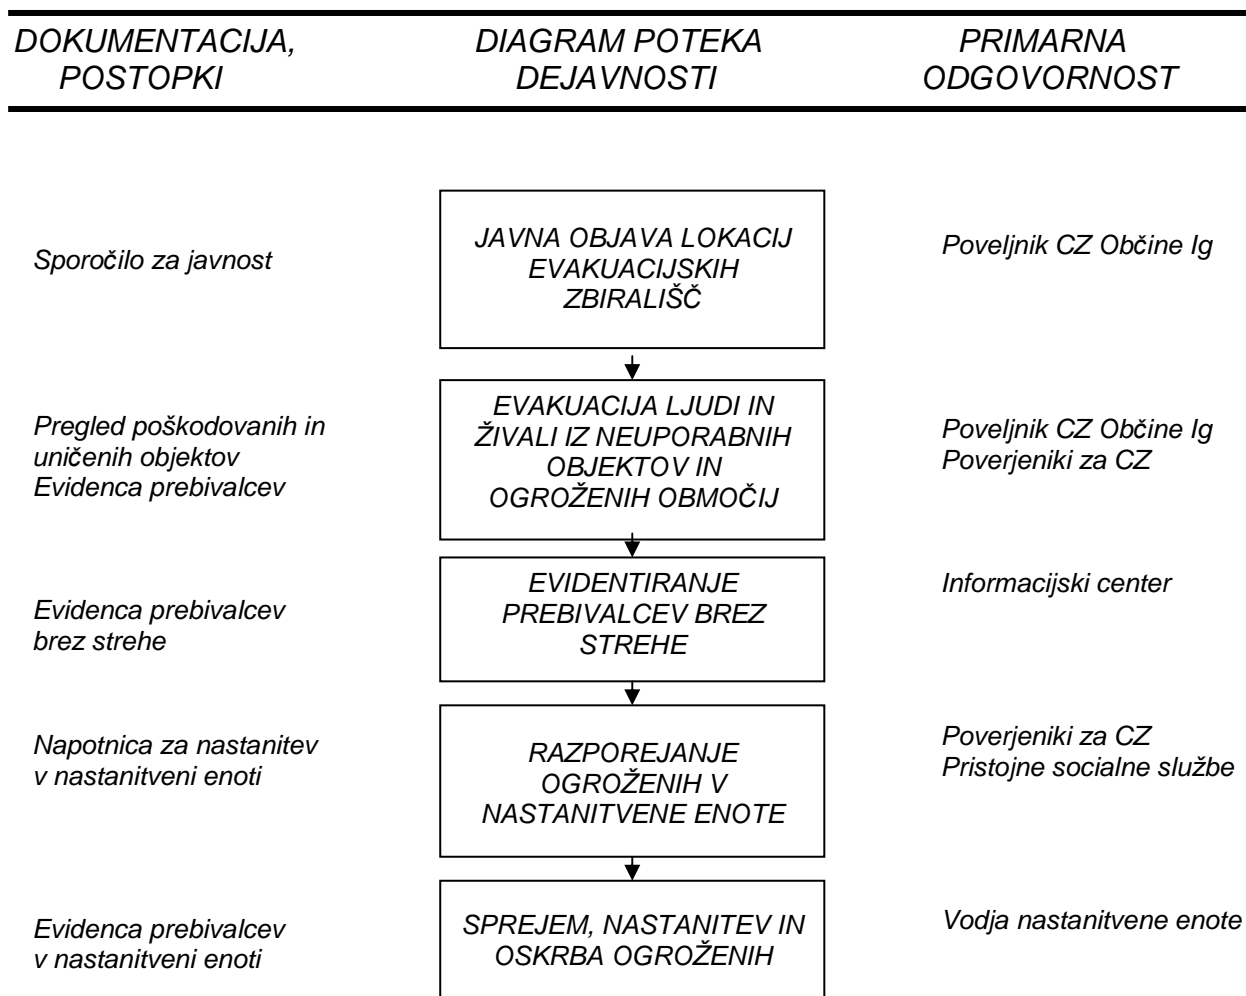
| DOKUMENTACIJA, POSTOPKI | DIAGRAM POTEKA DEJAVNOSTI | PRIMARNA ODGOVORNOST |
|---|---|---|
| Sporočilo za javnost | JAVNA OBJAVA LOKACIJ EVAKUACIJSKIH ZBIRALIŠČ | Poveljnik CZ Občine Ig |
| Pregled poškodovanih in uničenih objektov<br>Evidenca prebivalcev | EVAKUACIJA LJUDI IN ŽIVALI IZ NEUPORABNIH OBJEKTOV IN OGROŽENIH OBMOČIJ | Poveljnik CZ Občine Ig<br>Poverjeniki za CZ |
| Evidenca prebivalcev brez strehe | EVIDENTIRANJE PREBIVALCEV BREZ STREHE | Informacijski center |
| Napotnica za nastanitev v nastanitveni enoti | RAZPOREJANJE OGROŽENIH V NASTANITVENE ENOTE | Poverjeniki za CZ<br>Pristojne socialne službe |
| Evidenca prebivalcev v nastanitveni enoti | SPREJEM, NASTANITEV IN OSKRBA OGROŽENIH | Vodja nastanitvene enote |